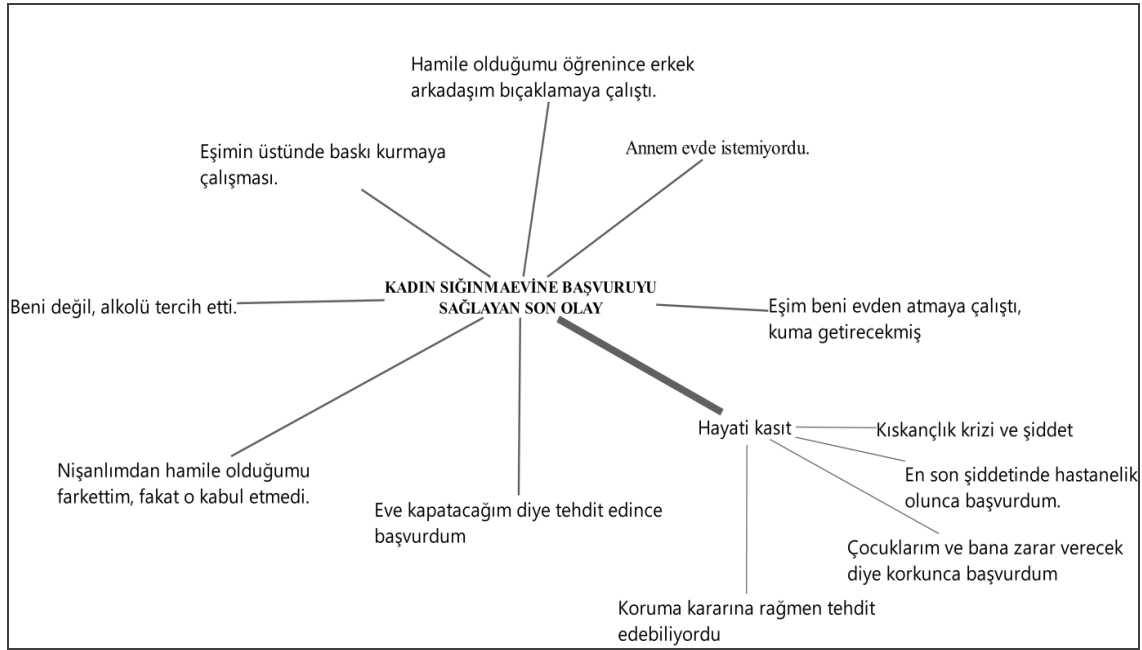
Hamile olduğumu öğrenince erkek arkadaşım bıçaklamaya çalıştı.

Eşimin üstünde baskı kurmaya çalışması.

Annem evde istemiyordu.

KADIN SIĞINMAEVİNE BAŞVURUYU SAĞLAYAN SON OLAY

Beni değil, alkolü tercih etti.

Eşim beni evden atmaya çalıştı, kuma getirecekmiş

Hayati kasıt

Kıskançlık krizi ve şiddet

En son şiddetinde hastanelik olunca başvurdum.

Nişanlımdan hamile olduğumu farkettim, fakat o kabul etmedi.

Eve kapatacağım diye tehdit edince başvurdum

Çocuklarım ve bana zarar verecek diye korkunca başvurdum

Koruma kararına rağmen tehdit edebiliyordu